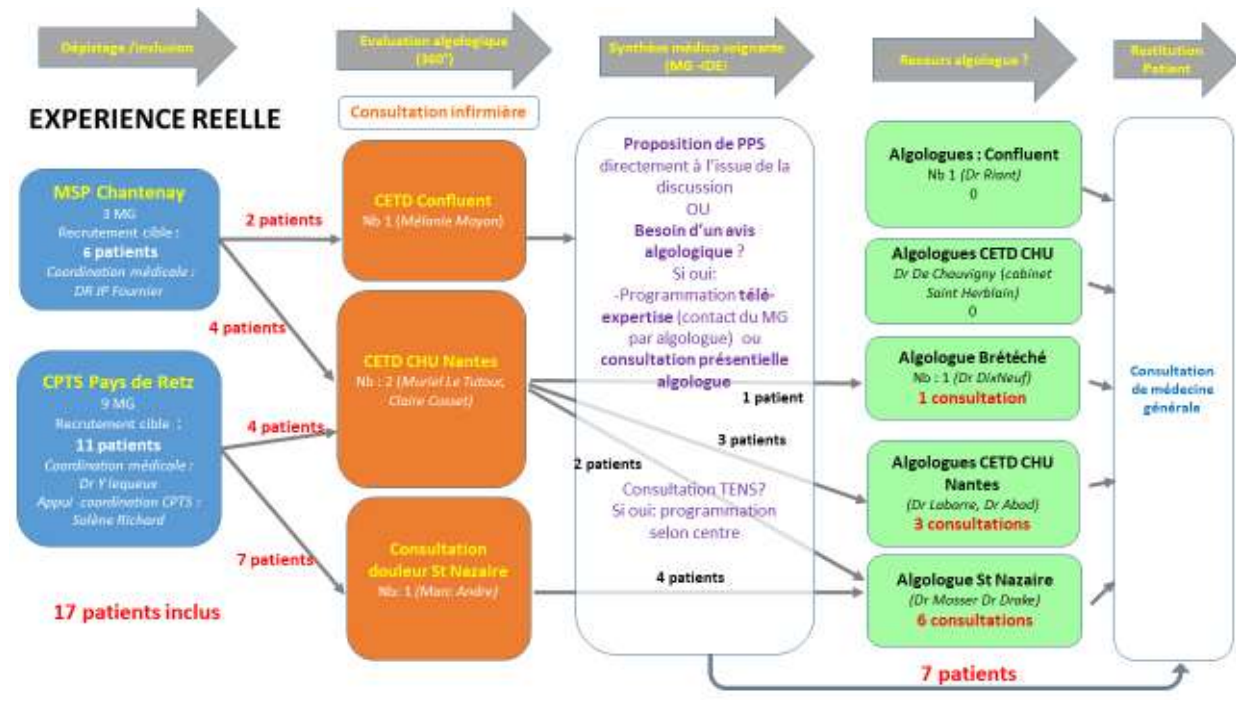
Dépistage /inclusion

Evaluation algologique (360°)

Synthèse médico soignante (MG -IDE)

Recours algologique ?

Restitution Patient

EXPERIENCE REELLE

Consultation infirmière

MSP Chantenay
3 MG
Recrutement cible :
6 patients
Coordination médicale :
DR JP Fournier

CPTS Pays de Retz
9 MG
Recrutement cible :
11 patients
Coordination médicale :
Dr Y Iequeux
Appui coordination CPTS :
Solène Richard

17 patients inclus

2 patients

4 patients

4 patients

7 patients

CETD Confluent
Nb 1 (Mélanie Mayon)

CETD CHU Nantes
Nb : 2 (Muriel Le Tutour, Claire Cosset)

Consultation douleur St Nazaire
Nb: 1 (Marc Andre)

Proposition de PPS directement à l'issue de la discussion
OU
Besoin d'un avis algologique ?
Si oui:
-Programmation télé-expertise (contact du MG par algologue) ou consultation présentielle algologue

Consultation TENS?
Si oui: programmation selon centre

1 patient

3 patients

2 patients

4 patients

7 patients

Algologues : Confluent
Nb 1 (Dr Riant)
0

Algologues CETD CHU
Dr De Chauvigny (cabinet Saint Herblain)
0

Algologue Brétéché
Nb : 1 (Dr DixNeuf)
1 consultation

Algologues CETD CHU Nantes
(Dr Laborre, Dr Abad)
3 consultations

Algologue St Nazaire
(Dr Mosser Dr Drake)
6 consultations

Consultation de médecine générale